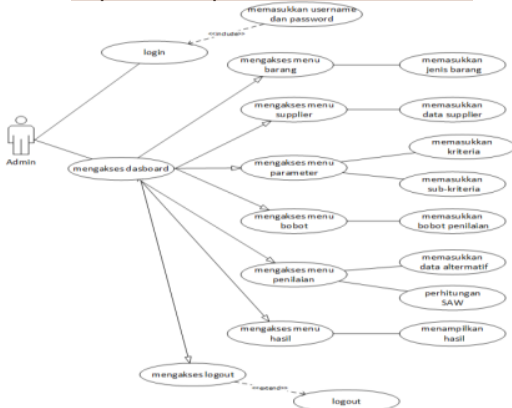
memasukkan username dan password

<<include>>

login

mengakses menu barang

memasukkan jenis barang

mengakses menu supplier

memasukkan data supplier

Admin

mengakses dasboard

mengakses menu parameter

memasukkan kriteria

memasukkan sub-kriteria

mengakses menu bobot

memasukkan bobot penilaian

mengakses menu penilaian

memasukkan data altermatif

perhitungan SAW

mengakses menu hasil

menampilkan hasil

mengakses logout

<<extend>>

logout